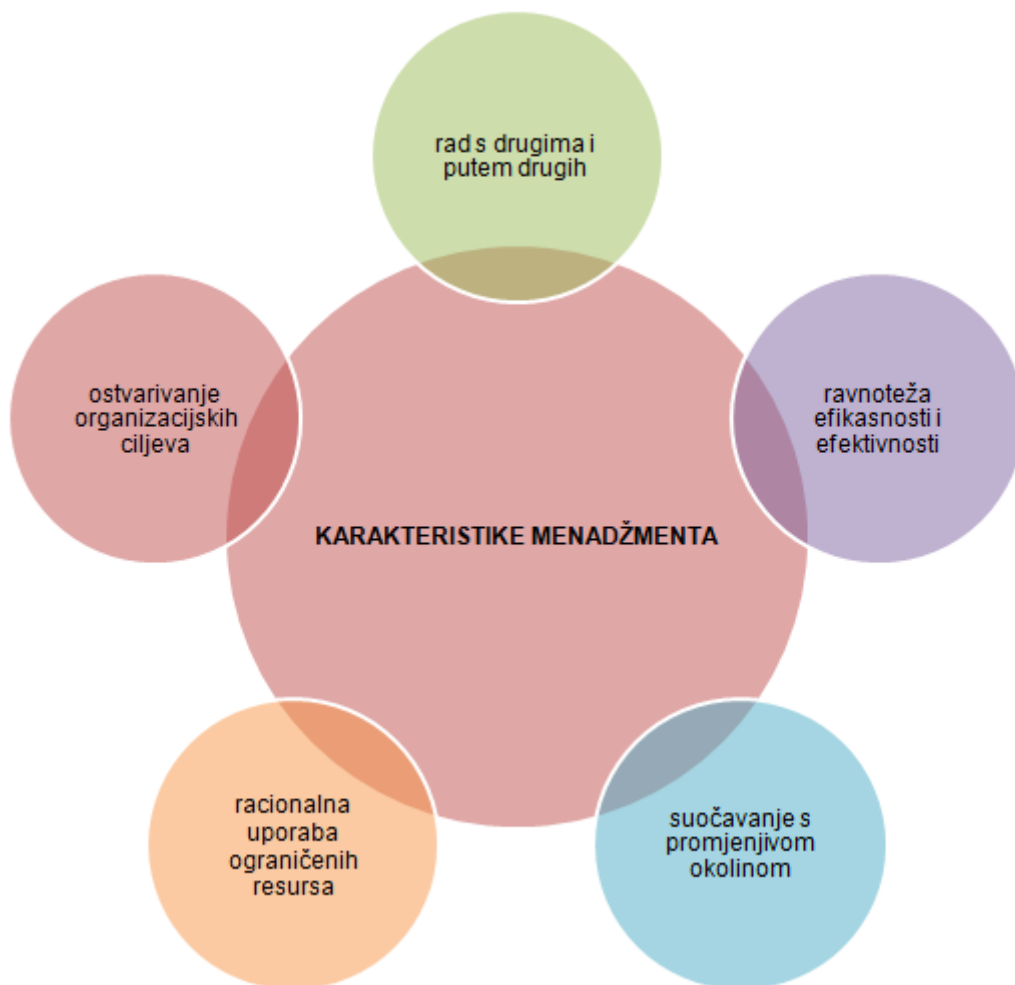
rad s drugima i putem drugih

ostvarivanje organizacijskih ciljeva

ravnoteža efikasnosti i efektivnosti

KARAKTERISTIKE MENADŽMENTA

racionalna uporaba ograničenih resursa

suočavanje s promjenjivom okolinom